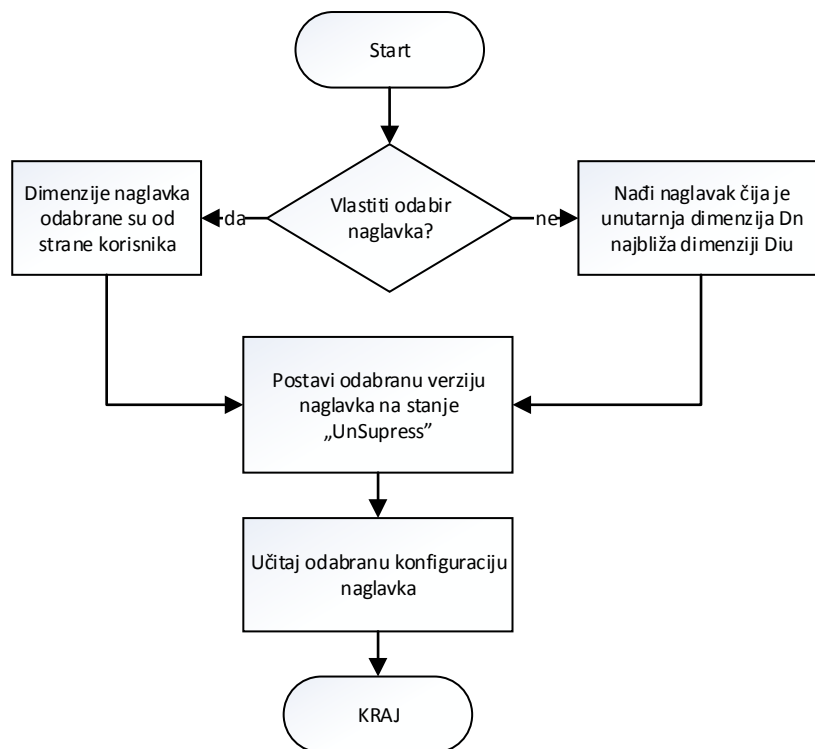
Start

Vlastiti odabir naglavka?

da

Dimenzije naglavka odabrane su od strane korisnika

ne

Nađi naglavak čija je unutarnja dimenzija Dn najbliža dimenziji Diu

Postavi odabranu verziju naglavka na stanje „UnSupress”

Učitaj odabranu konfiguraciju naglavka

KRAJ